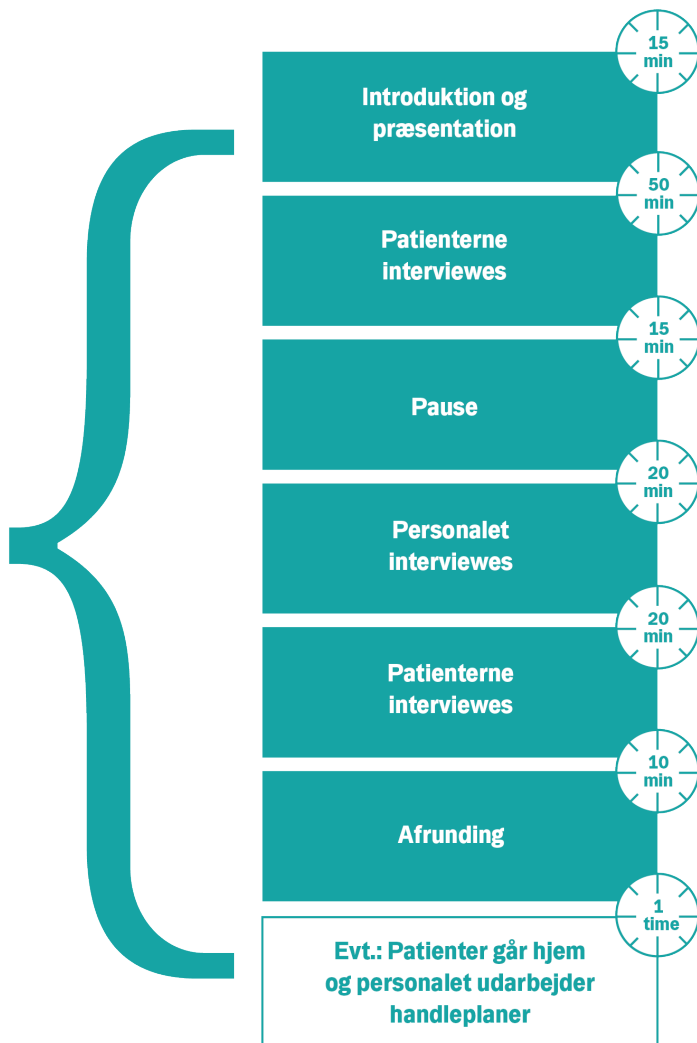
15 min
Introduktion og præsentation

50 min
Patienterne interviewes

15 min
Pause

20 min
Personalet interviewes

20 min
Patienterne interviewes

10 min
Afrunding

1 time
Evt.: Patienter går hjem og personalet udarbejder handleplaner